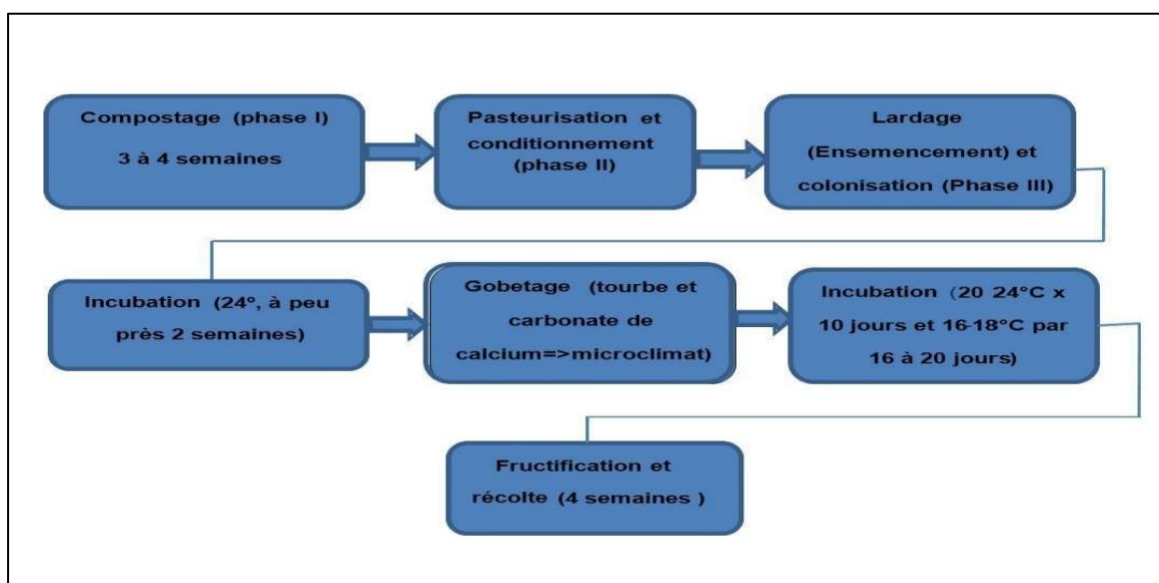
Compostage (phase I)
3 à 4 semaines

Pasteurisation et conditionnement (phase II)

Lardage (Ensemencement) et colonisation (Phase III)

Incubation (24°, à peu près 2 semaines)

Gobetage (tourbe et carbonate de calcium=>microclimat)

Incubation (20 24°C x 10 jours et 16-18°C par 16 à 20 jours)

Fructification et récolte (4 semaines )